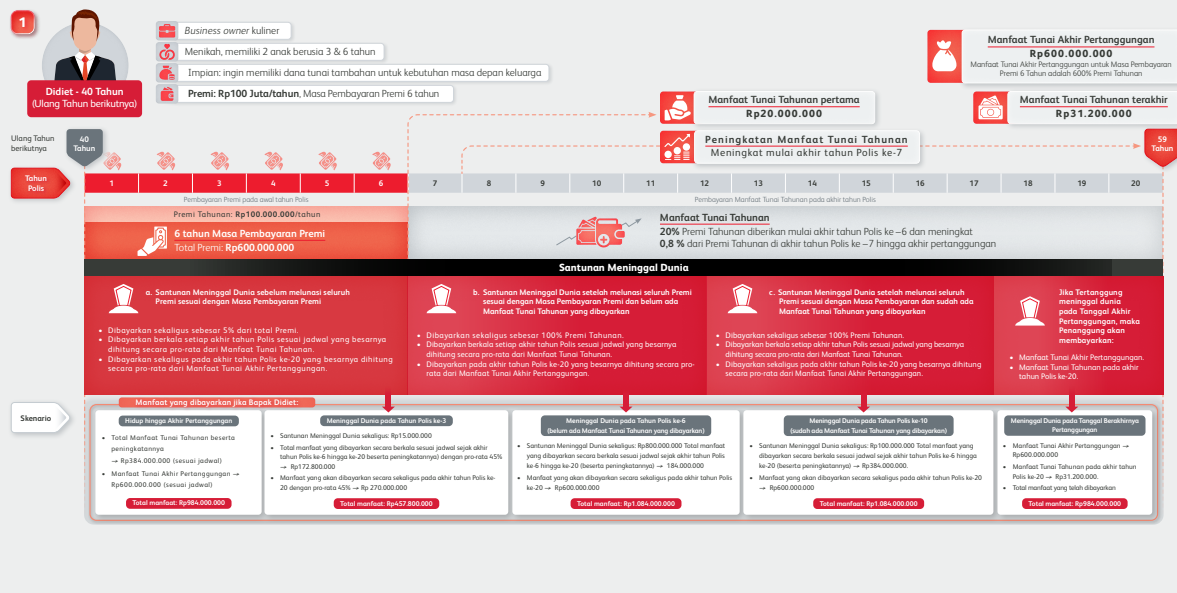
1

Didiet - 40 Tahun
(Ulang Tahun berikutnya)

Business owner kuliner
Menikah, memiliki 2 anak berusia 3 & 6 tahun
Impian: ingin memiliki dana tunai tambahan untuk kebutuhan masa depan keluarga
Premi: Rp100 Juta/tahun, Masa Pembayaran Premi 6 tahun

Manfaat Tunai Akhir Pertanggungan
Rp600.000.000
Manfaat Tunai Akhir Pertanggungan untuk Masa Pembayaran Premi 6 Tahun adalah 600% Premi Tahunan

Manfaat Tunai Tahunan pertama
Rp20.000.000

Manfaat Tunai Tahunan terakhir
Rp31.200.000

Peningkatan Manfaat Tunai Tahunan
Meningkat mulai akhir tahun Polis ke-7

Ulang Tahun berikutnya
40 Tahun
59 Tahun

Tahun Polis
| 1 | 2 | 3 | 4 | 5 | 6 | 7 | 8 | 9 | 10 | 11 | 12 | 13 | 14 | 15 | 16 | 17 | 18 | 19 | 20 |

Pembayaran Premi pada awal tahun Polis
Pembayaran Manfaat Tunai Tahunan pada akhir tahun Polis

Premi Tahunan: Rp100.000.000/tahun
6 tahun Masa Pembayaran Premi
Total Premi: Rp600.000.000

Manfaat Tunai Tahunan
20% Premi Tahunan diberikan mulai akhir tahun Polis ke –6 dan meningkat
0,8 % dari Premi Tahunan di akhir tahun Polis ke –7 hingga akhir pertanggungan

Santunan Meninggal Dunia

a. Santunan Meninggal Dunia sebelum melunasi seluruh Premi sesuai dengan Masa Pembayaran Premi
• Dibayarkan sekaligus sebesar 5% dari total Premi.
• Dibayarkan berkala setiap akhir tahun Polis sesuai jadwal yang besarnya dihitung secara pro-rata dari Manfaat Tunai Tahunan.
• Dibayarkan sekaligus pada akhir tahun Polis ke-20 yang besarnya dihitung secara pro-rata dari Manfaat Tunai Akhir Pertanggungan.

b. Santunan Meninggal Dunia setelah melunasi seluruh Premi sesuai dengan Masa Pembayaran Premi dan belum ada Manfaat Tunai Tahunan yang dibayarkan
• Dibayarkan sekaligus sebesar 100% Premi Tahunan.
• Dibayarkan berkala setiap akhir tahun Polis sesuai jadwal yang besarnya dihitung secara pro-rata dari Manfaat Tunai Tahunan.
• Dibayarkan sekaligus pada akhir tahun Polis ke-20 yang besarnya dihitung secara pro-rata dari Manfaat Tunai Akhir Pertanggungan.

c. Santunan Meninggal Dunia setelah melunasi seluruh Premi sesuai dengan Masa Pembayaran dan sudah ada Manfaat Tunai Tahunan yang dibayarkan
• Dibayarkan sekaligus sebesar 100% Premi Tahunan.
• Dibayarkan berkala setiap akhir tahun Polis sesuai jadwal yang besarnya dihitung secara pro-rata dari Manfaat Tunai Tahunan.
• Dibayarkan sekaligus pada akhir tahun Polis ke-20 yang besarnya dihitung secara pro-rata dari Manfaat Tunai Akhir Pertanggungan.

Jika Tertanggung meninggal dunia pada Tanggal Akhir Pertanggungan, maka Penanggung akan membayarkan:
• Manfaat Tunai Akhir Pertanggungan.
• Manfaat Tunai Tahunan pada akhir tahun Polis ke-20.

Skenario
Manfaat yang dibayarkan jika Bapak Didiet:

Hidup hingga Akhir Pertanggungan
• Total Manfaat Tunai Tahunan beserta peningkatannya → Rp384.000.000 (sesuai jadwal)
• Manfaat Tunai Akhir Pertanggungan → Rp600.000.000 (sesuai jadwal)
Total manfaat: Rp984.000.000

Meninggal Dunia pada Tahun Polis ke-3
• Santunan Meninggal Dunia sekaligus: Rp15.000.000
• Total manfaat yang dibayarkan secara berkala sesuai jadwal sejak akhir tahun Polis ke-6 hingga ke-20 beserta peningkatannya) dengan pro-rata 45% → Rp172.800.000
• Manfaat yang akan dibayarkan secara sekaligus pada akhir tahun Polis ke-20 dengan pro-rata 45% → Rp 270.000.000
Total manfaat: Rp457.800.000

Meninggal Dunia pada Tahun Polis ke-6 (belum ada Manfaat Tunai Tahunan yang dibayarkan)
• Santunan Meninggal Dunia sekaligus: Rp800.000.000 Total manfaat yang dibayarkan secara berkala sesuai jadwal sejak akhir tahun Polis ke-6 hingga ke-20 (beserta peningkatannya) → 184.000.000
• Manfaat yang akan dibayarkan secara sekaligus pada akhir tahun Polis ke-20 → Rp600.000.000
Total manfaat: Rp1.084.000.000

Meninggal Dunia pada Tahun Polis ke-10 (sudah ada Manfaat Tunai Tahunan yang dibayarkan)
• Santunan Meninggal Dunia sekaligus: Rp100.000.000 Total manfaat yang dibayarkan secara berkala sesuai jadwal sejak akhir tahun Polis ke-6 hingga ke-20 (beserta peningkatannya) → Rp384.000.000.
• Manfaat yang akan dibayarkan secara sekaligus pada akhir tahun Polis ke-20 → Rp600.000.000
Total manfaat: Rp1.084.000.000

Meninggal Dunia pada Tanggal Berakhirnya Pertanggungan
• Manfaat Tunai Akhir Pertanggungan → Rp600.000.000
• Manfaat Tunai Tahunan pada akhir tahun Polis ke-20 → Rp31.200.000.
• Total manfaat yang telah dibayarkan
Total manfaat: Rp984.000.000